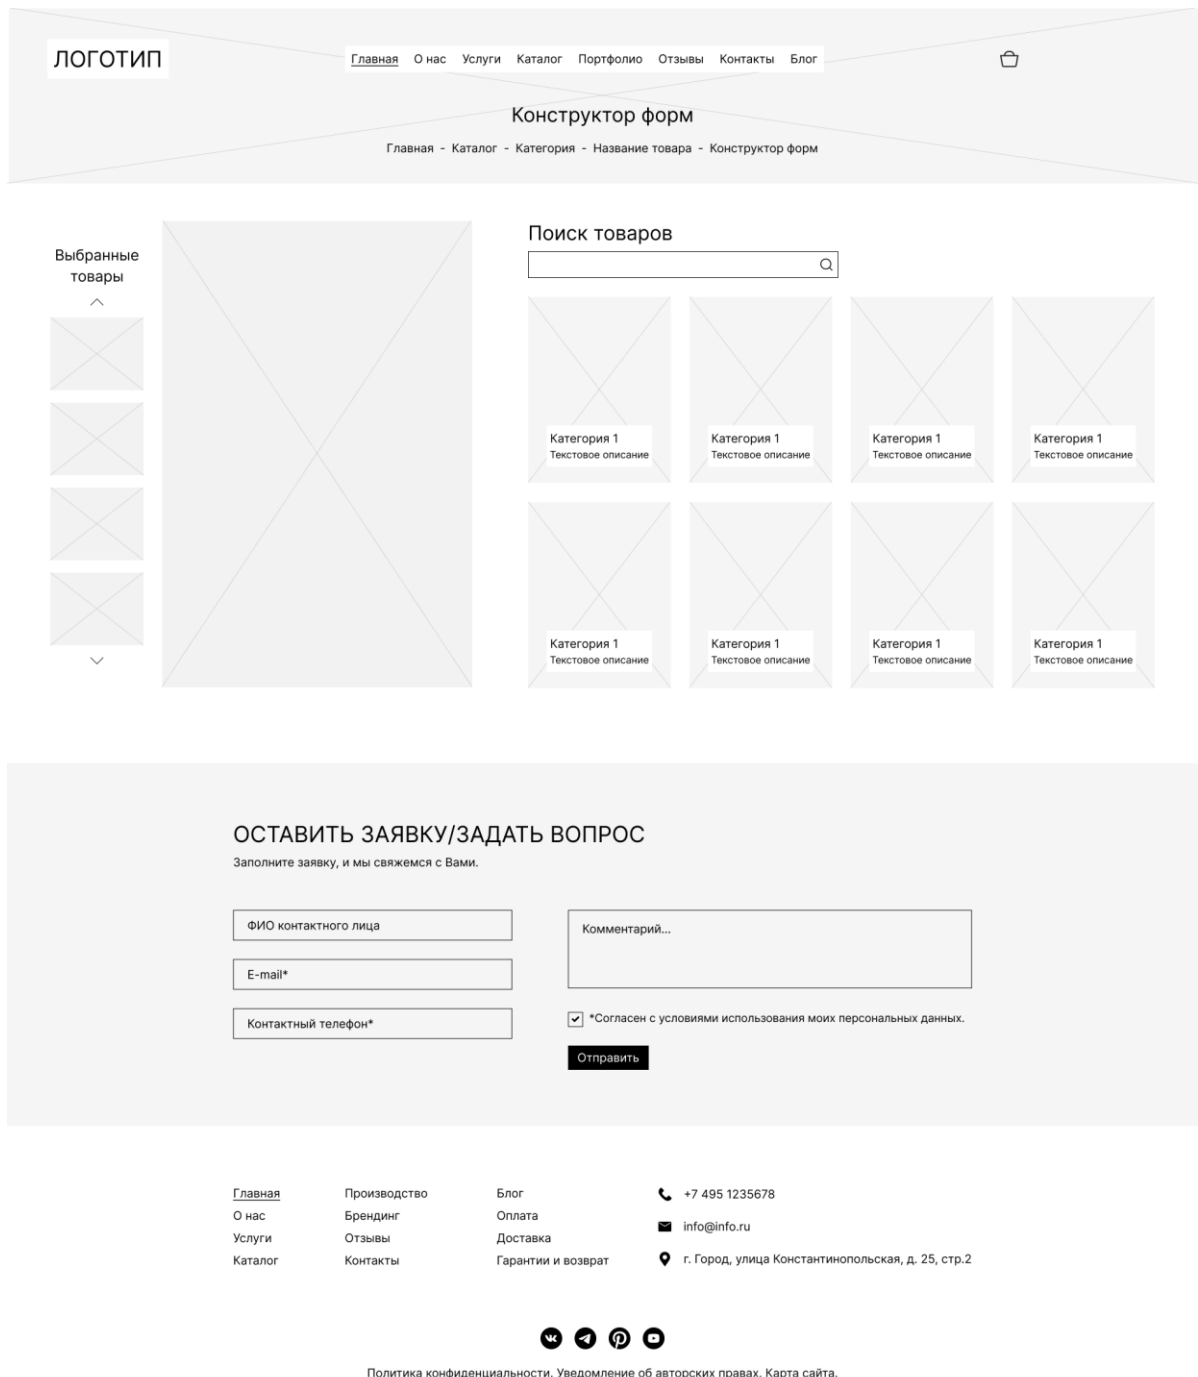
ЛОГОТИП

Главная О нас Услуги Каталог Портфолио Отзывы Контакты Блог

Конструктор форм

Главная - Каталог - Категория - Название товара - Конструктор форм

Выбранные товары

Поиск товаров

Категория 1
Текстовое описание

Категория 1
Текстовое описание

Категория 1
Текстовое описание

Категория 1
Текстовое описание

Категория 1
Текстовое описание

Категория 1
Текстовое описание

Категория 1
Текстовое описание

Категория 1
Текстовое описание

ОСТАВИТЬ ЗАЯВКУ/ЗАДАТЬ ВОПРОС

Заполните заявку, и мы свяжемся с Вами.

ФИО контактного лица

E-mail*

Контактный телефон*

Комментарий...

*Согласен с условиями использования моих персональных данных.

Отправить

Главная
О нас
Услуги
Каталог

Производство
Брендинг
Отзывы
Контакты

Блог
Оплата
Доставка
Гарантии и возврат

+7 495 1235678

info@info.ru

г. Город, улица Константинопольская, д. 25, стр.2

Политика конфиденциальности. Уведомление об авторских правах. Карта сайта.